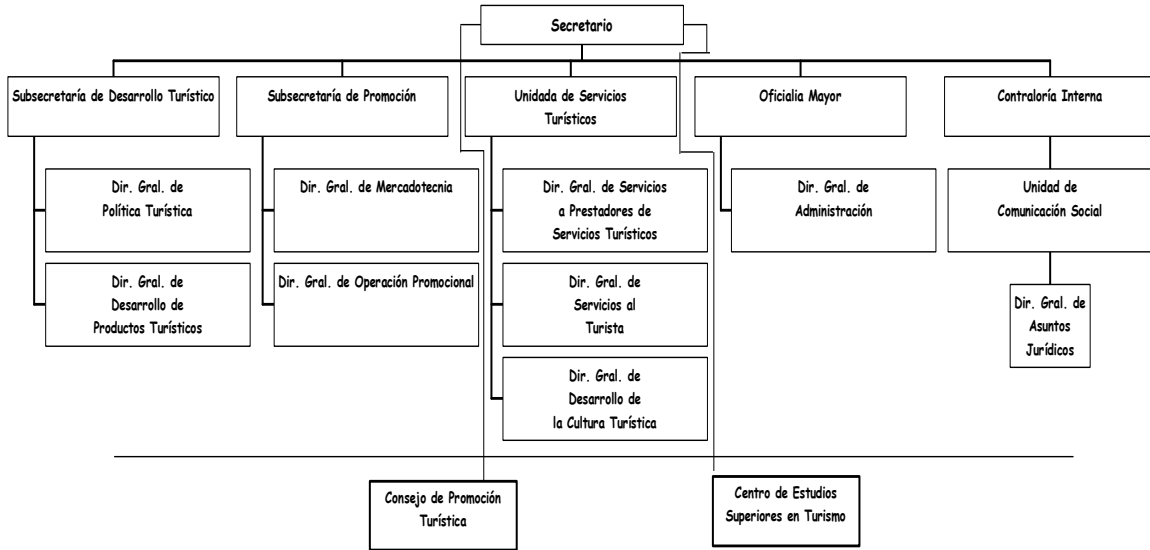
Secretario

Subsecretaría de Desarrollo Turístico

Dir. Gral. de Política Turística

Dir. Gral. de Desarrollo de Productos Turísticos

Subsecretaría de Promoción

Dir. Gral. de Mercadotecnia

Dir. Gral. de Operación Promocional

Unidada de Servicios Turísticos

Dir. Gral. de Servicios a Prestadores de Servicios Turísticos

Dir. Gral. de Servicios al Turista

Dir. Gral. de Desarrollo de la Cultura Turística

Oficialia Mayor

Dir. Gral. de Administración

Contraloría Interna

Unidad de Comunicación Social

Dir. Gral. de Asuntos Jurídicos

Consejo de Promoción Turística

Centro de Estudios Superiores en Turismo